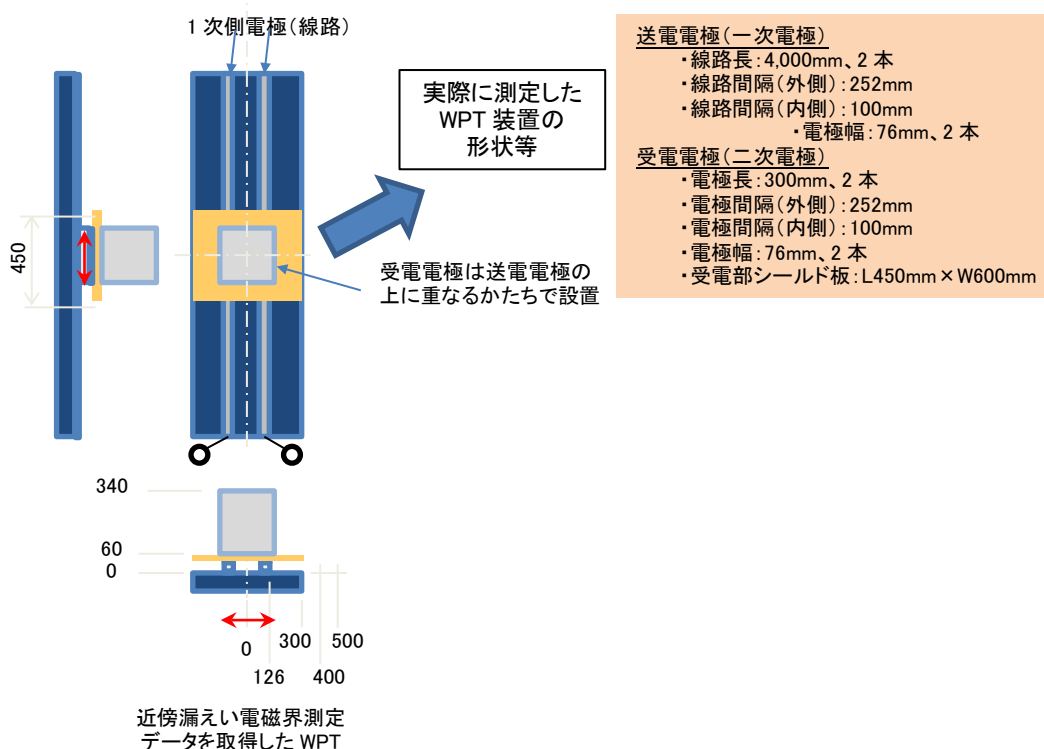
1 次側電極（線路）

実際に測定した WPT 装置の形状等

送電電極（一次電極）
・線路長：4,000mm、2 本
・線路間隔（外側）：252mm
・線路間隔（内側）：100mm
・電極幅：76mm、2 本
受電電極（二次電極）
・電極長：300mm、2 本
・電極間隔（外側）：252mm
・電極間隔（内側）：100mm
・電極幅：76mm、2 本
・受電部シールド板：L450mm × W600mm

450

受電電極は送電電極の上に重なるかたちで設置

340
60
0

0
126
300
400
500

近傍漏えい電磁界測定データを取得した WPT